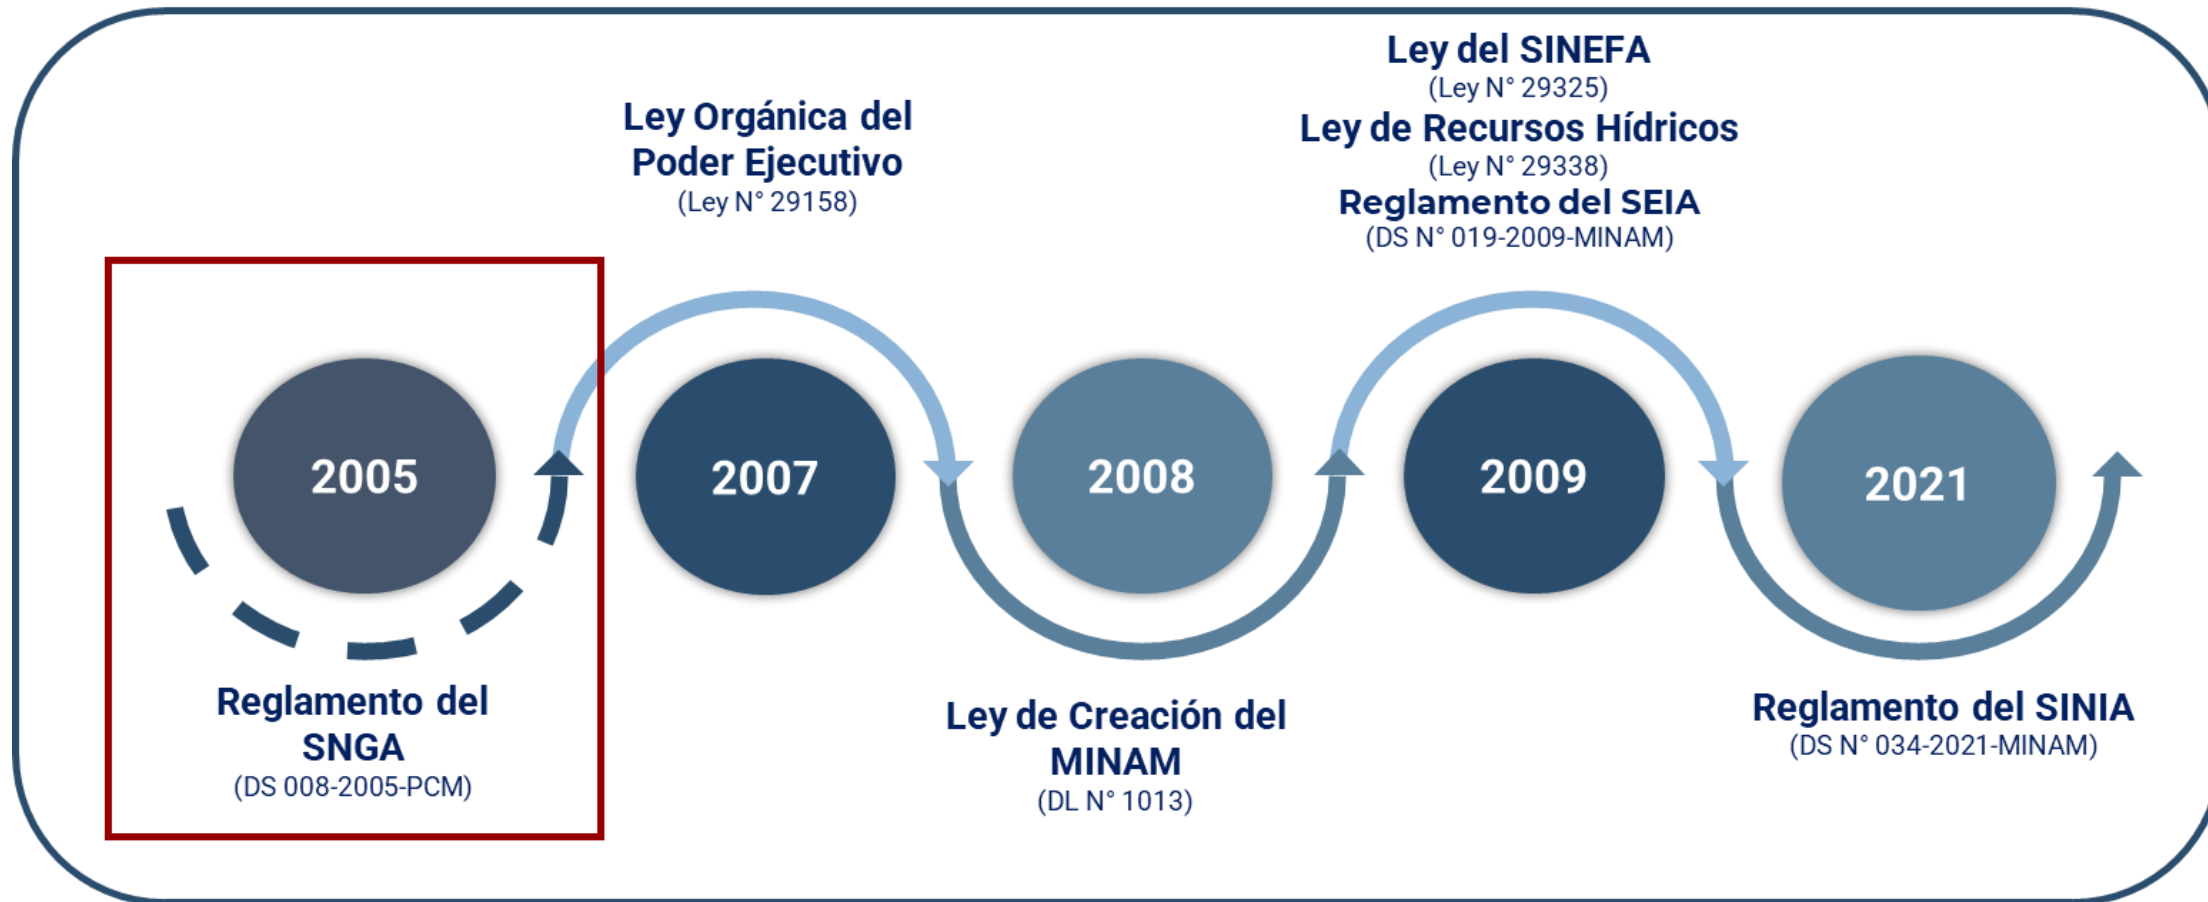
2005

Reglamento del SNGA
(DS 008-2005-PCM)

Ley Orgánica del Poder Ejecutivo
(Ley N° 29158)

2007

2008

Ley de Creación del MINAM
(DL N° 1013)

Ley del SINEFA
(Ley N° 29325)
Ley de Recursos Hídricos
(Ley N° 29338)
Reglamento del SEIA
(DS N° 019-2009-MINAM)

2009

2021

Reglamento del SINIA
(DS N° 034-2021-MINAM)